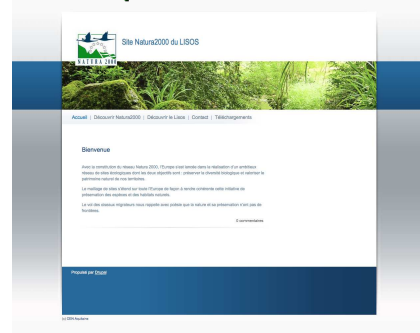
Site Natura2000 du LISOS

NATURA 2000

Accueil | Découvrir Natura2000 | Découvrir le Lisos | Contact | Téléchargements

Bienvenue

Avec la constitution du réseau Natura 2000, l'Europe s'est lancée dans la réalisation d'un ambitieux réseau de sites écologiques dont les deux objectifs sont : préserver la diversité biologique et valoriser le patrimoine naturel de nos territoires.

Le maillage de sites s'étend sur toute l'Europe de façon à rendre cohérente cette initiative de préservation des espèces et des habitats naturels.

Le vol des oiseaux migrateurs nous rappelle avec poésie que la nature et sa préservation n'ont pas de frontières.

0 commentaires

Propulsé par Drupal

(c) 2004 Aquitaine